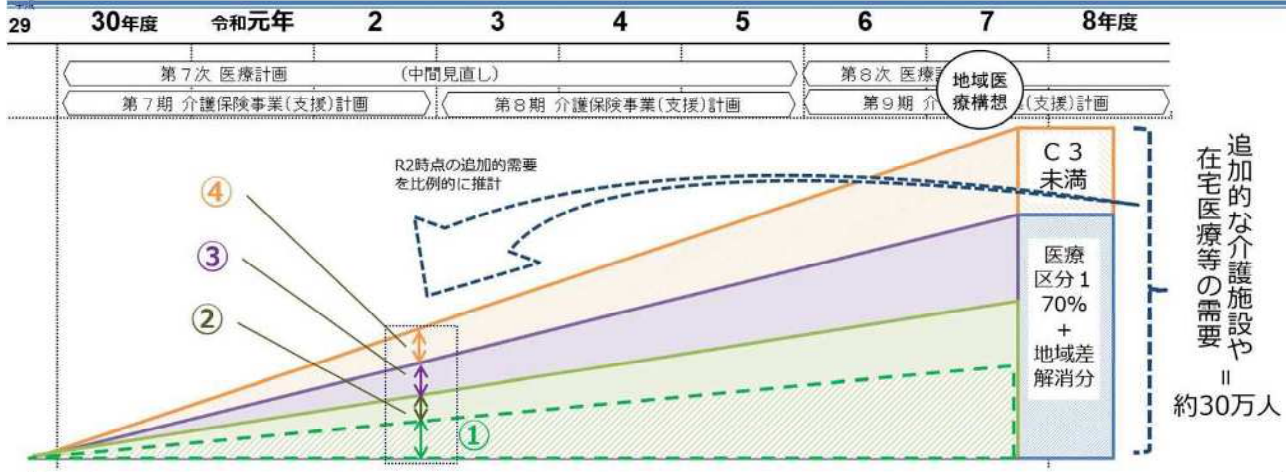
平成29

30年度

令和元年

2

3

4

5

6

7

8年度

第７次 医療計画　（中間見直し）

第８次 医療計画

第７期 介護保険事業（支援）計画

第８期 介護保険事業（支援）計画

第９期 介護保険事業（支援）計画

地域医療構想

R2時点の追加的需要を比例的に推計

④

③

②

①

C３未満

医療区分１70%＋地域差解消分

追加的な介護施設や在宅医療等の需要＝約30万人